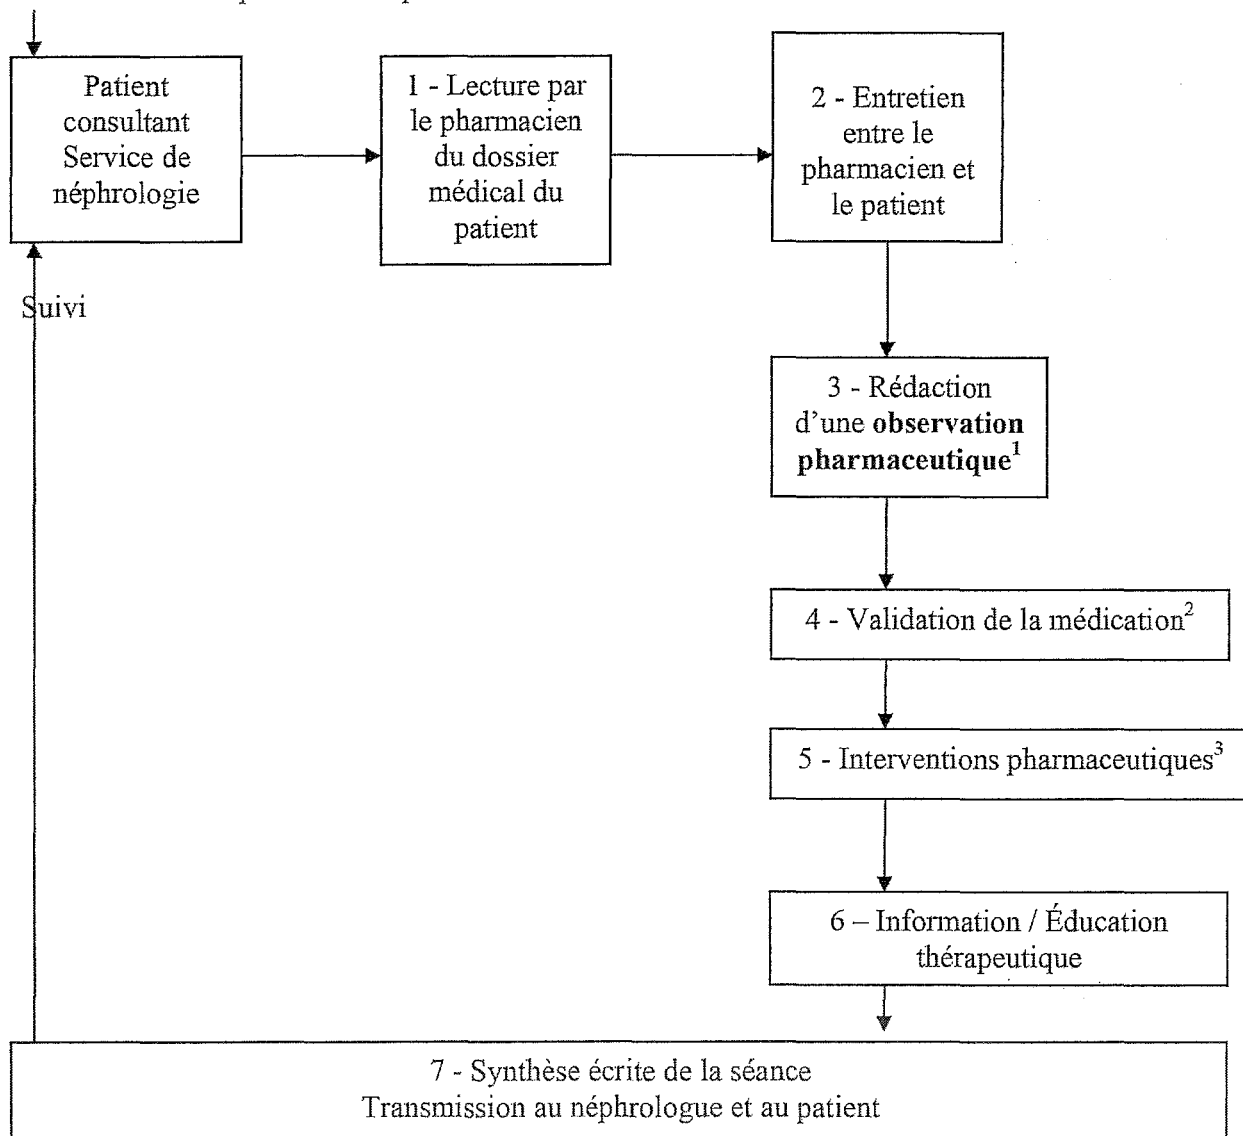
Patient consultant Service de néphrologie

1 - Lecture par le pharmacien du dossier médical du patient

2 - Entretien entre le pharmacien et le patient

Suivi

3 - Rédaction d'une **observation pharmaceutique**$^1$

4 - Validation de la médication$^2$

5 - Interventions pharmaceutiques$^3$

6 – Information / Éducation thérapeutique

7 - Synthèse écrite de la séance
Transmission au néphrologue et au patient